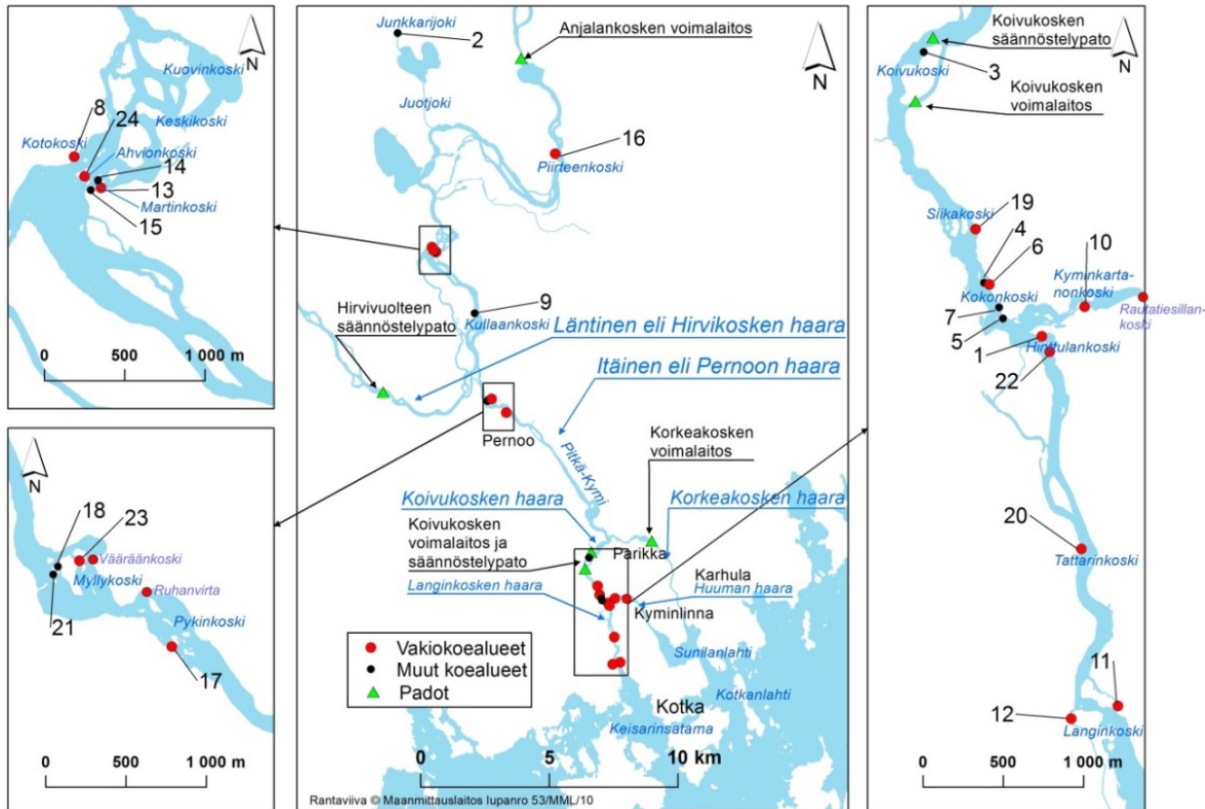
N
Kuovinkoski
Keskikoski
Kotokoski
8
24
Ahvionkoski
14
13
Martinkoski
15
0
500
1 000 m

N
18
23
Vääräänkoski
Myllykoski
Ruhanvirta
Pykinkoski
21
17
0
500
1 000 m

Junkkarijoki
2
Anjalankosken voimalaitos
N
Juotjoki
16
Piirteenkoski
9
Kullaankoski
Hirvivuolteen säännöstelypato
Läntinen eli Hirvikosken haara
Itäinen eli Pernoon haara
Pernoo
Pitkä-Kymi
Korkeakosken voimalaitos
Koivukosken haara
Korkeakosken haara
Koivukosken voimalaitos ja säännöstelypato
Parikka
Karhula
Langinkosken haara
Huuman haara
Kyminlinna
Vakiokoealueet
Muut koealueet
Padot
Sunilanlahti
Kotka
Kotkanlahti
Keisarinsatama
0
5
10 km
Rantaviiva © Maanmittauslaitos lupanro 53/MML/10

Koivukosken säännöstelypato
N
Koivukoski
3
Koivukosken voimalaitos
Siikakoski
19
4
6
10
Kokonkoski
Kyminkartanonkoski
Rautatiesillankoski
7
5
1
Hirvitulankoski
22
20
Tattarinkoski
11
12
Langinkoski
0
500
1 000 m